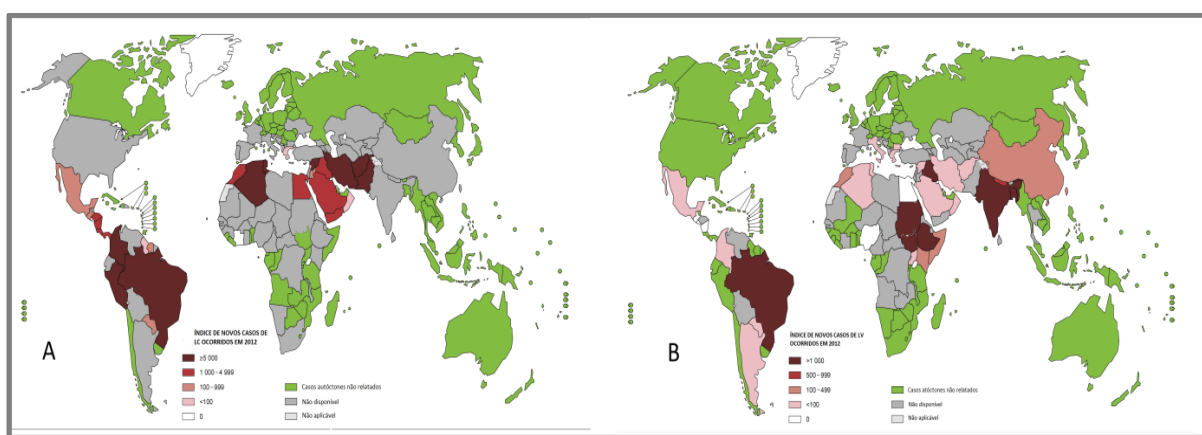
A

ÍNDICE DE NOVOS CASOS DE LC OCORRIDOS EM 2012

≥5 000
1 000 – 4 999
100 – 999
<100
0

Casos autóctones não relatados
Não disponível
Não aplicável

B

ÍNDICE DE NOVOS CASOS DE LV OCORRIDOS EM 2012

>1 000
500 – 999
100 – 499
<100
0

Casos autóctones não relatados
Não disponível
Não aplicável